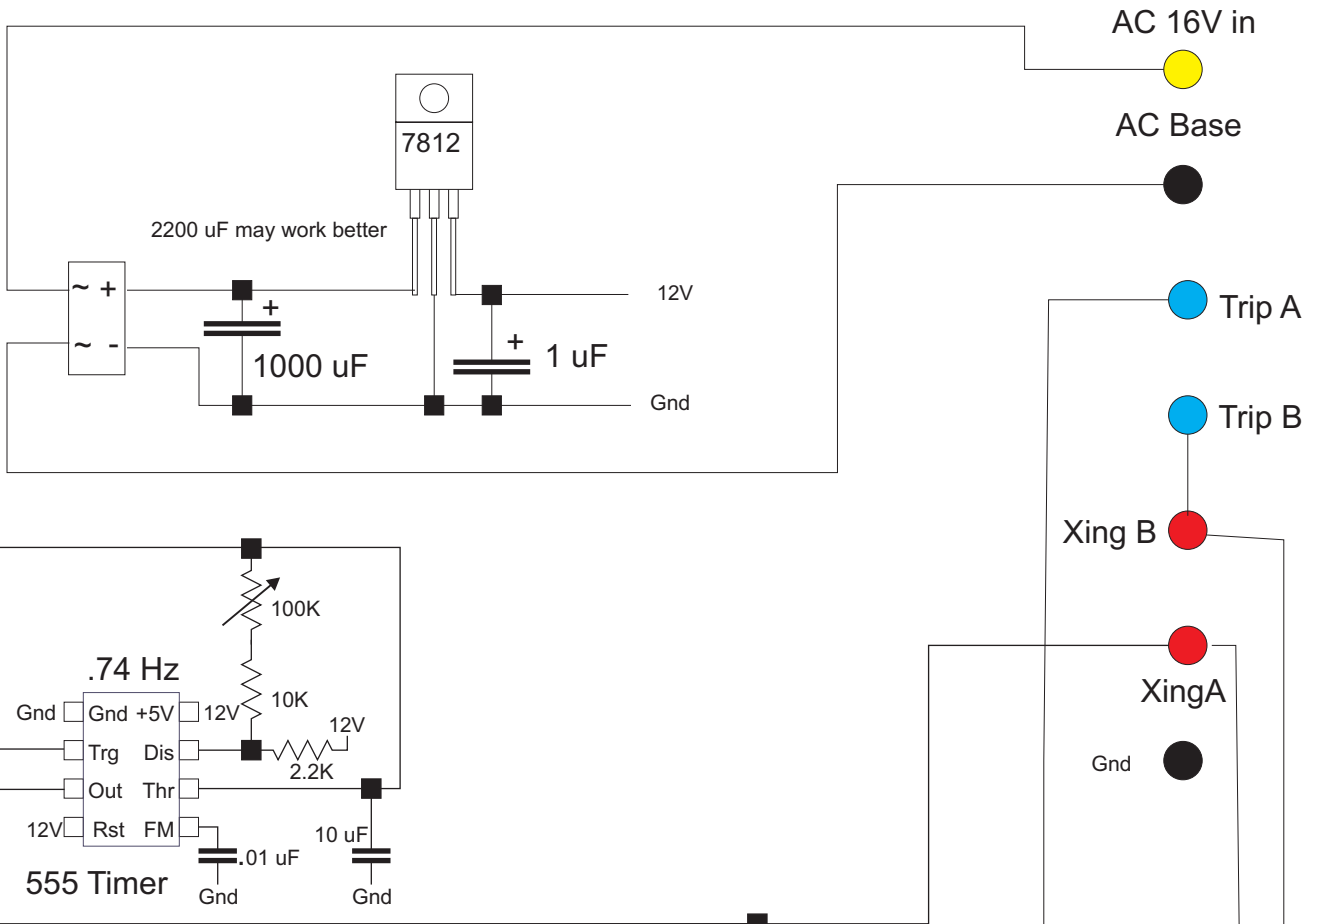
AC 16V in

AC Base

7812

2200 uF may work better

~ +

~ -

+

1000 uF

+

1 uF

12V

Gnd

Trip A

Trip B

Xing B

XingA

Gnd

100K

.74 Hz

10K

Gnd

Gnd

+5V

12V

12V

Trg

Dis

2.2K

Out

Thr

12V

Rst

FM

10 uF

.01 uF

555 Timer

Gnd

Gnd